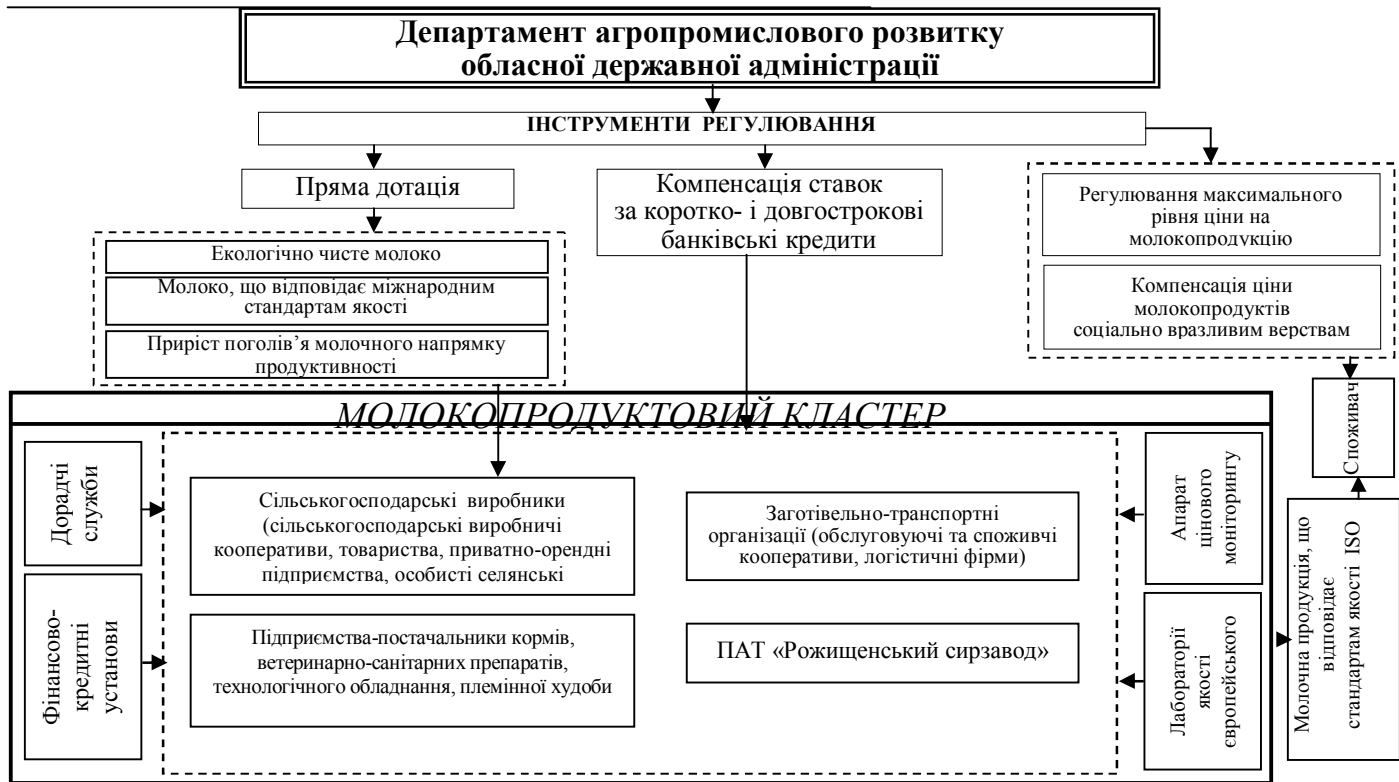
Департамент агропромислового розвитку обласної державної адміністрації

ІНСТРУМЕНТИ РЕГУЛЮВАННЯ

Пряма дотація

Компенсація ставок за коротко- і довгострокові банківські кредити

Регулювання максимального рівня ціни на молокопродукцію

Компенсація ціни молокопродуктів соціально вразливим верствам

Екологічно чисте молоко

Молоко, що відповідає міжнародним стандартам якості

Приріст поголів'я молочного напрямку продуктивності

МОЛОКОПРОДУКТОВИЙ КЛАСТЕР

Споживач

Дорадчі служби

Фінансово-кредитні установи

Сільськогосподарські виробники (сільськогосподарські виробничі кооперативи, товариства, приватно-орендні підприємства, особисті селянські

Заготівельно-транспортні організації (обслуговуючі та споживчі кооперативи, логістичні фірми)

Підприємства-постачальники кормів, ветеринарно-санітарних препаратів, технологічного обладнання, племінної худоби

ПАТ «Рожищенський сирзавод»

Апарат цінового моніторингу

Лабораторії якості європейського

Молочна продукція, що відповідає стандартам якості ISO